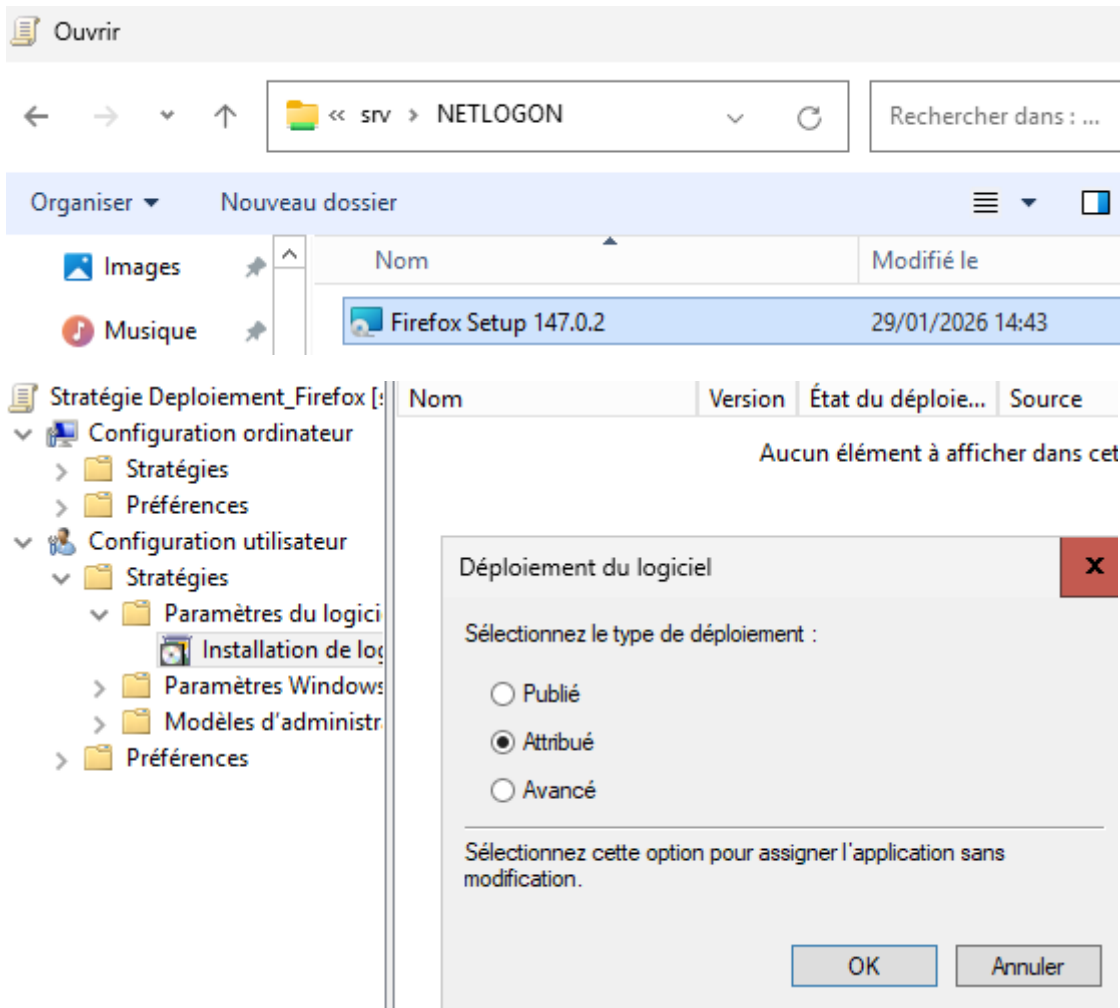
Ouvrir

« srv › NETLOGON

Rechercher dans : ...

Organiser ▾ Nouveau dossier

Images

Musique

Nom | Modifié le
Firefox Setup 147.0.2 | 29/01/2026 14:43

Stratégie Deploiement_Firefox [

Configuration ordinateur

Stratégies

Préférences

Configuration utilisateur

Stratégies

Paramètres du logici

Installation de lo

Paramètres Windows

Modèles d'administr

Préférences

Nom | Version | État du déploie... | Source

Aucun élément à afficher dans cet

Déploiement du logiciel

x

Sélectionnez le type de déploiement :

Publié

Attribué

Avancé

Sélectionnez cette option pour assigner l'application sans modification.

OK

Annuler